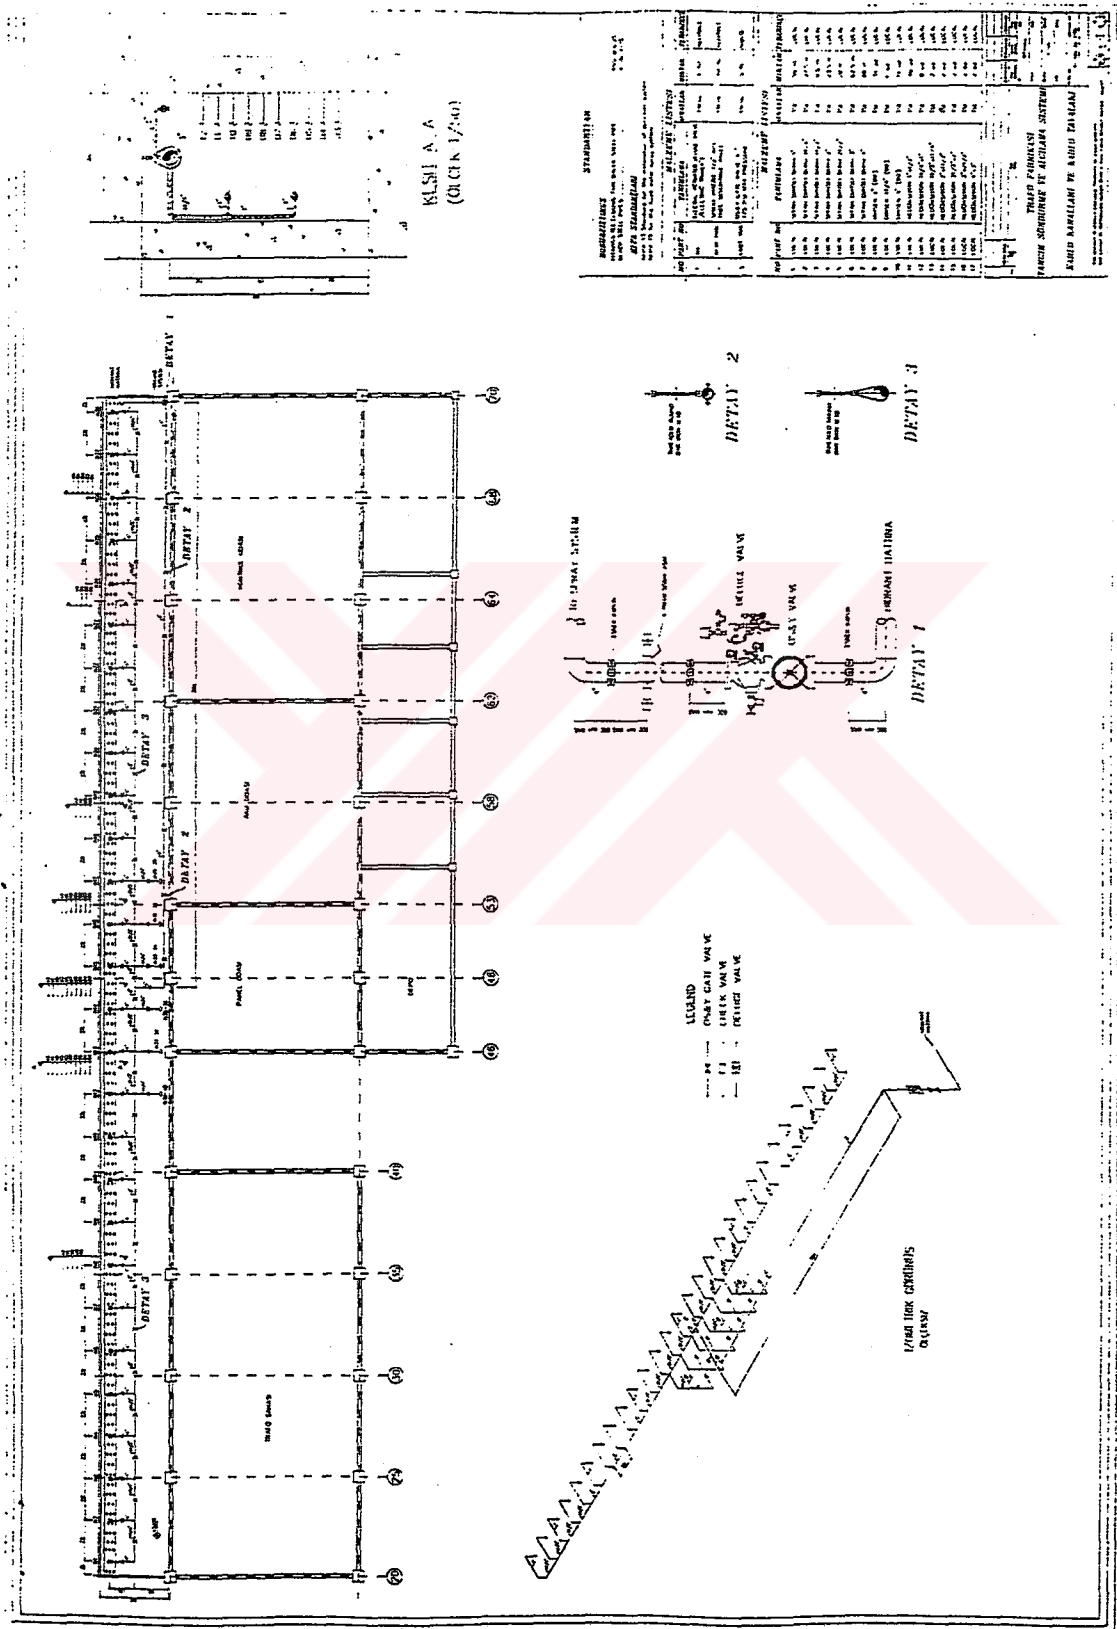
KESIT A-A
(ÖLÇEK 1/50)

STANDARTLAR

MALZEME LİSTESİ

TRAFO FABRİKASI
YANGIN SÖNDÜRME VE ALGILAMA SİSTEMİ
KABLO KANALLARI VE KABLO TAVALARI

DETAY 1
DETAY 2
DETAY 3

DETAY 2
DETAY 3

DETAY 1

ÇEK VALVE
DELUGE VALVE
YANGIN HATTINA

LEGEND
OS&Y GATE VALVE
CHECK VALVE
DELUGE VALVE

İZOMETRİK GÖRÜNÜŞ
ÖLÇEKSİZ

(29) (24) (30) (36) (43) (48) (53) (58) (62) (64) (68) (70)